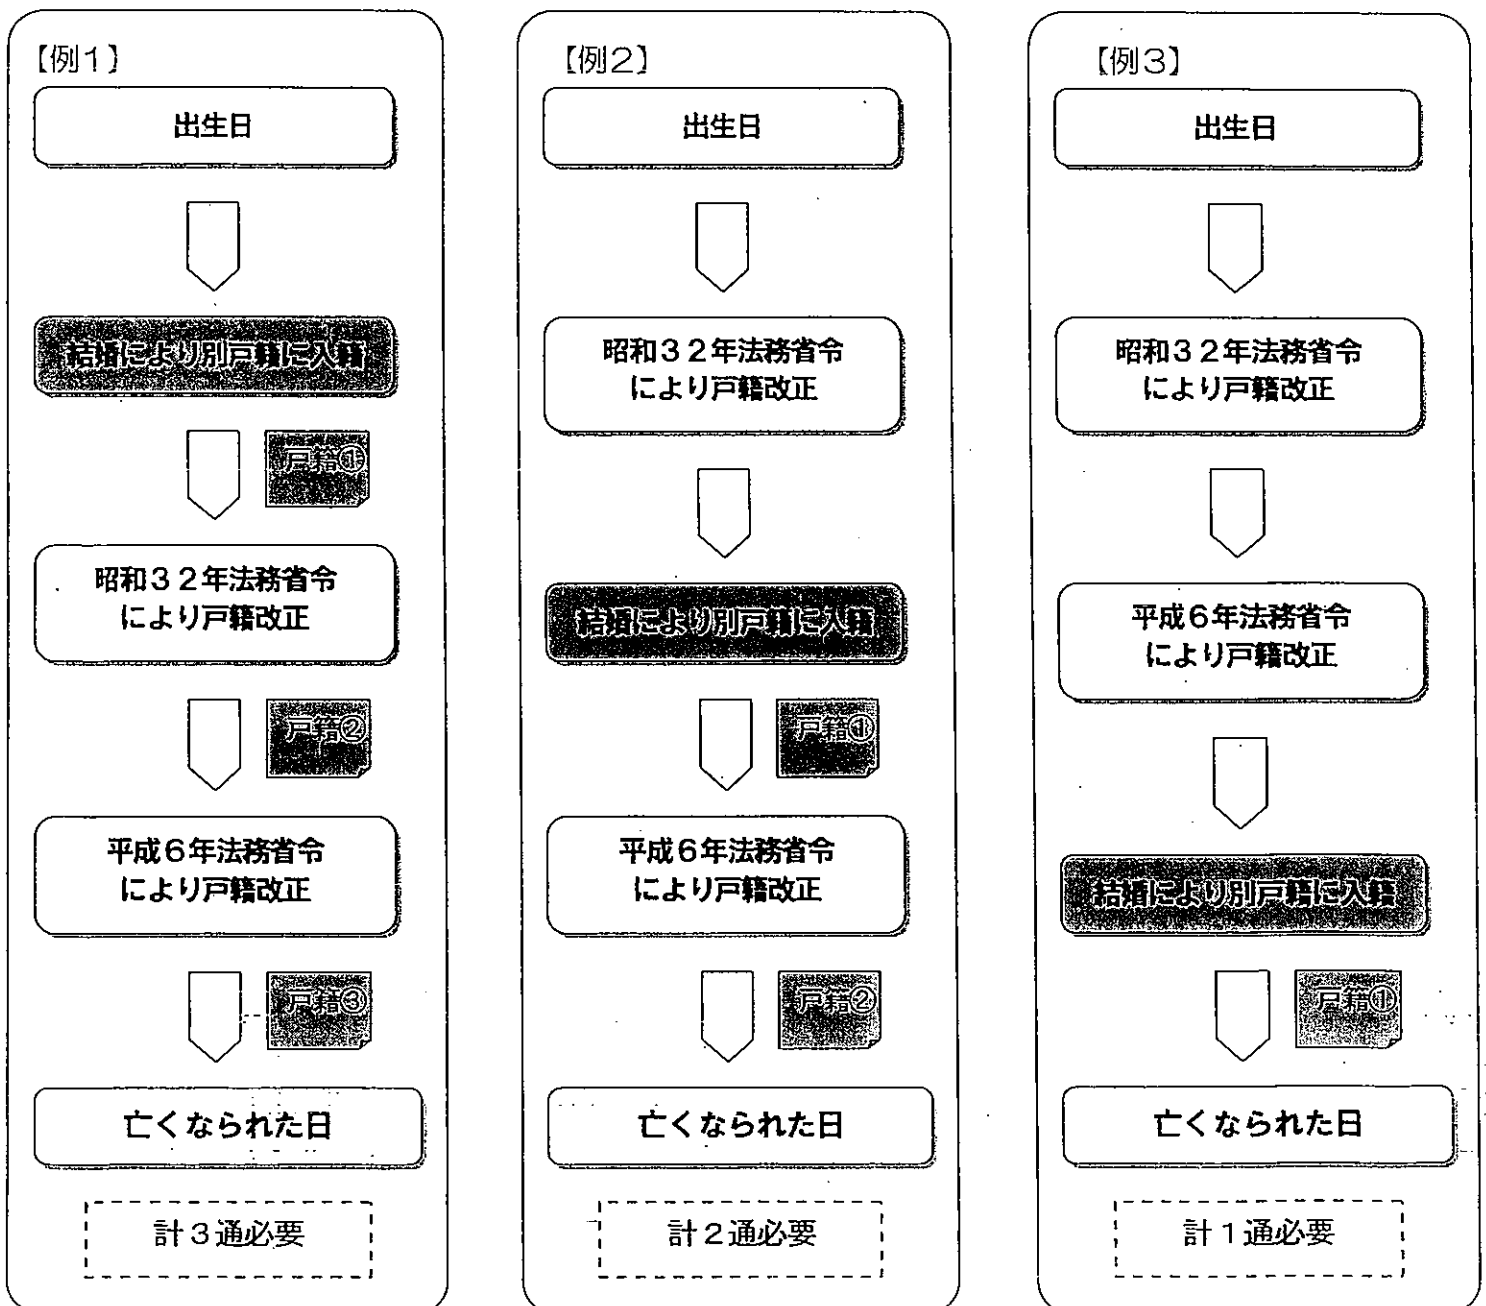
【例1】

出生日

結婚により別戸籍に入籍

戸籍①

昭和32年法務省令により戸籍改正

戸籍②

平成6年法務省令により戸籍改正

戸籍③

亡くなられた日

計3通必要

【例2】

出生日

昭和32年法務省令により戸籍改正

結婚により別戸籍に入籍

戸籍①

平成6年法務省令により戸籍改正

戸籍②

亡くなられた日

計2通必要

【例3】

出生日

昭和32年法務省令により戸籍改正

平成6年法務省令により戸籍改正

結婚により別戸籍に入籍

戸籍①

亡くなられた日

計1通必要